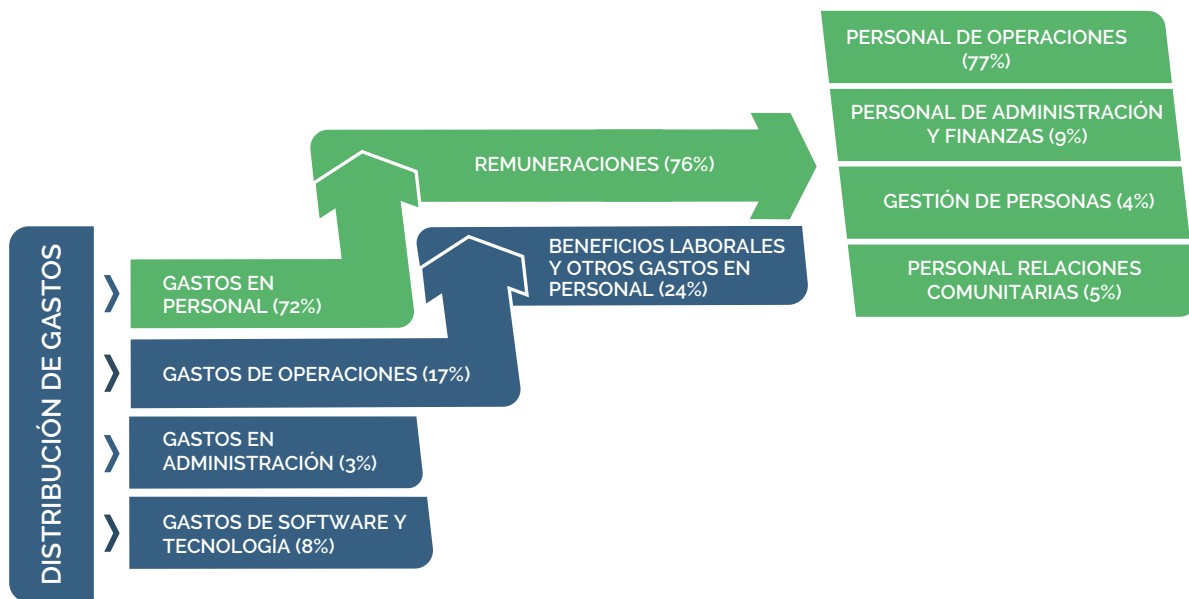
DISTRIBUCIÓN DE GASTOS

GASTOS EN PERSONAL (72%)

GASTOS DE OPERACIONES (17%)

GASTOS EN ADMINISTRACIÓN (3%)

GASTOS DE SOFTWARE Y TECNOLOGÍA (8%)

REMUNERACIONES (76%)

BENEFICIOS LABORALES Y OTROS GASTOS EN PERSONAL (24%)

PERSONAL DE OPERACIONES (77%)

PERSONAL DE ADMINISTRACIÓN Y FINANZAS (9%)

GESTIÓN DE PERSONAS (4%)

PERSONAL RELACIONES COMUNITARIAS (5%)